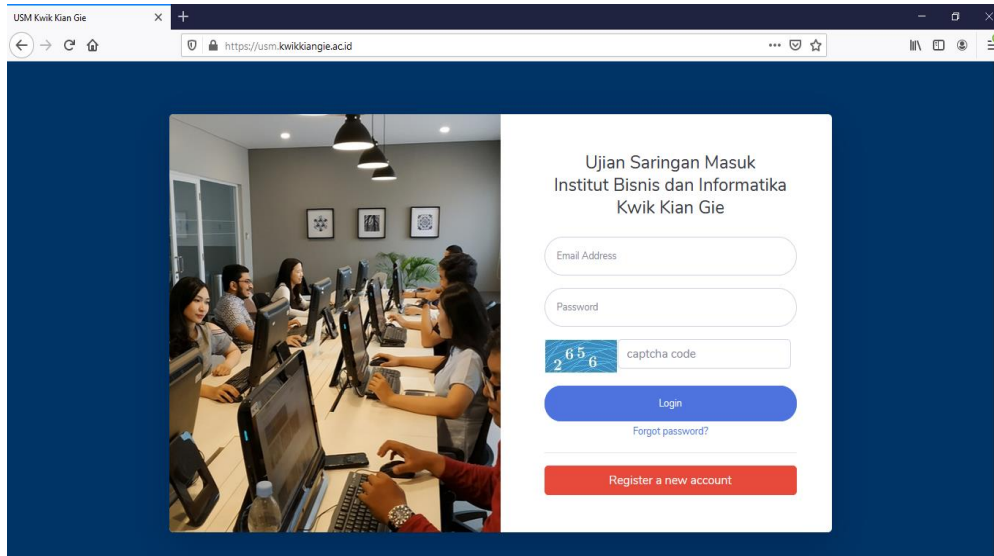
USM Kwik Kian Gie
https://usm.kwikkiangie.ac.id

Ujian Saringan Masuk Institut Bisnis dan Informatika Kwik Kian Gie

Email Address

Password

2656

captcha code

Login

Forgot password?

Register a new account